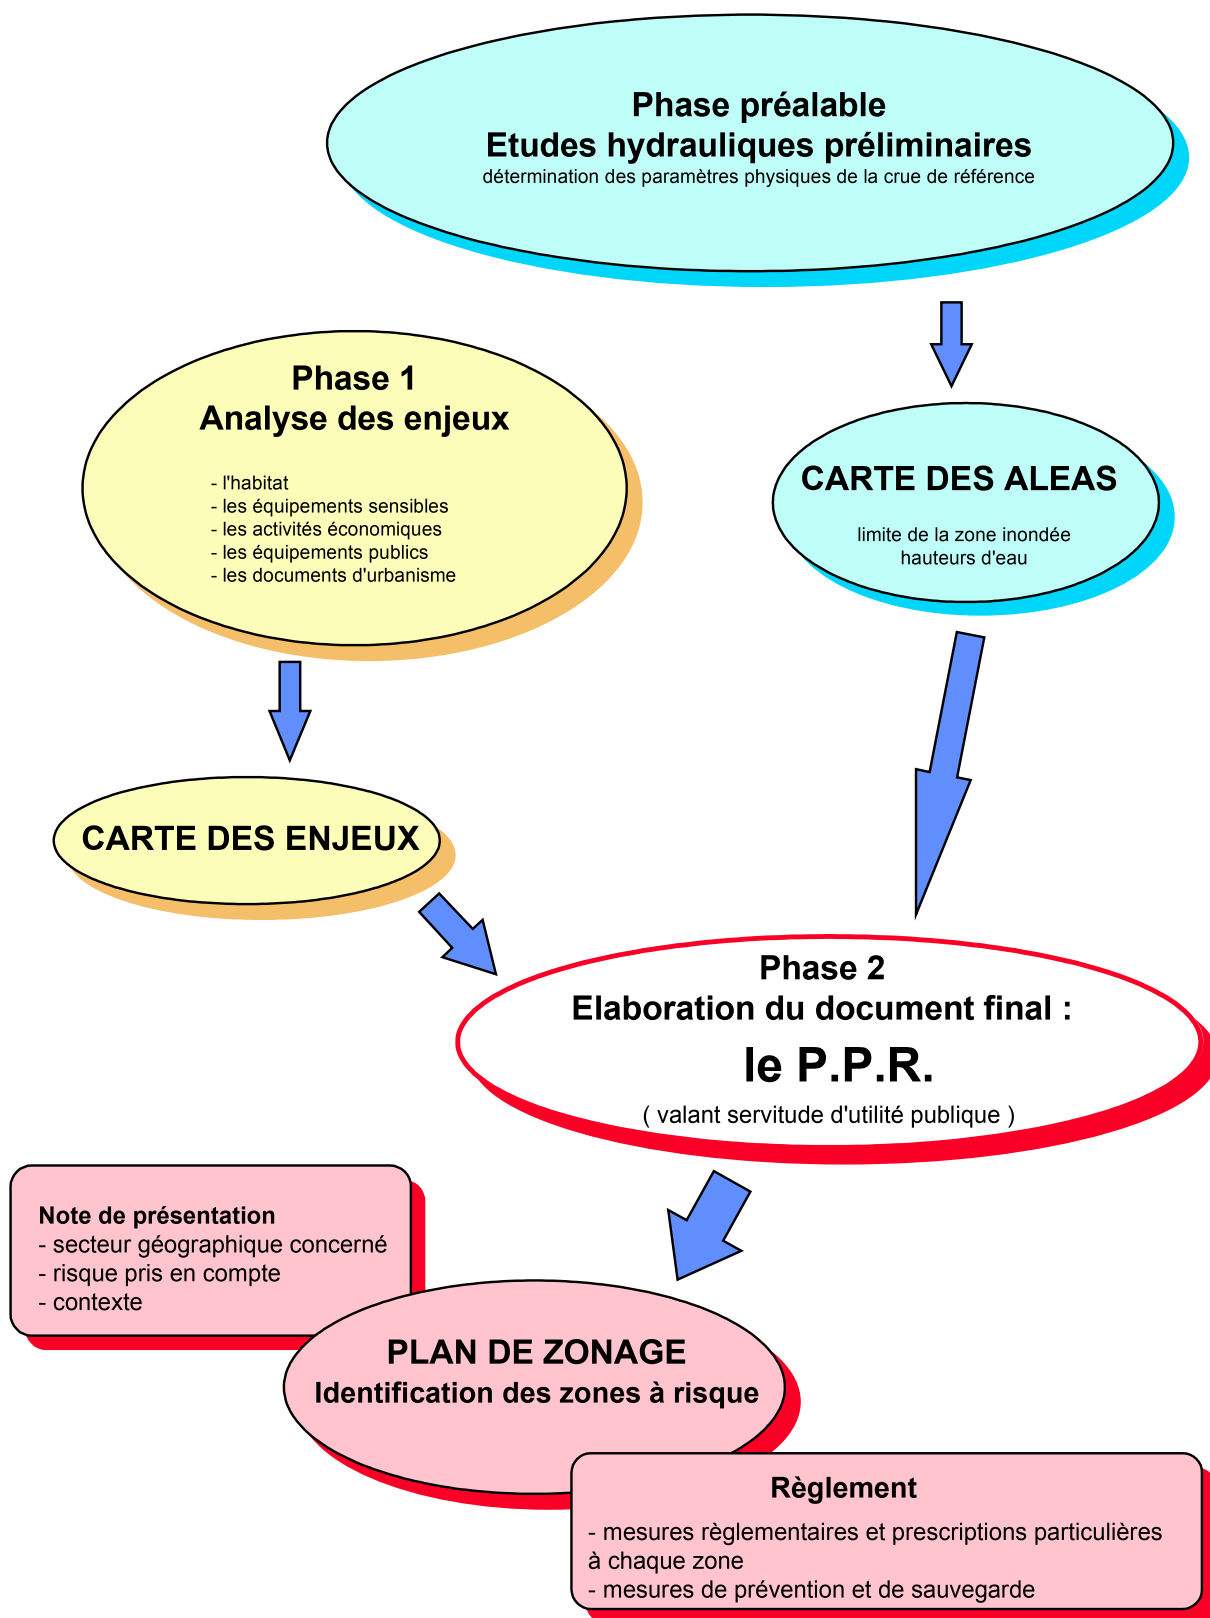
Phase préalable
Etudes hydrauliques préliminaires
détermination des paramètres physiques de la crue de référence

Phase 1
Analyse des enjeux

- l'habitat
- les équipements sensibles
- les activités économiques
- les équipements publics
- les documents d'urbanisme

CARTE DES ALEAS

limite de la zone inondée
hauteurs d'eau

CARTE DES ENJEUX

Phase 2
Elaboration du document final :
le P.P.R.
( valant servitude d'utilité publique )

Note de présentation
- secteur géographique concerné
- risque pris en compte
- contexte

PLAN DE ZONAGE
Identification des zones à risque

Règlement
- mesures règlementaires et prescriptions particulières à chaque zone
- mesures de prévention et de sauvegarde